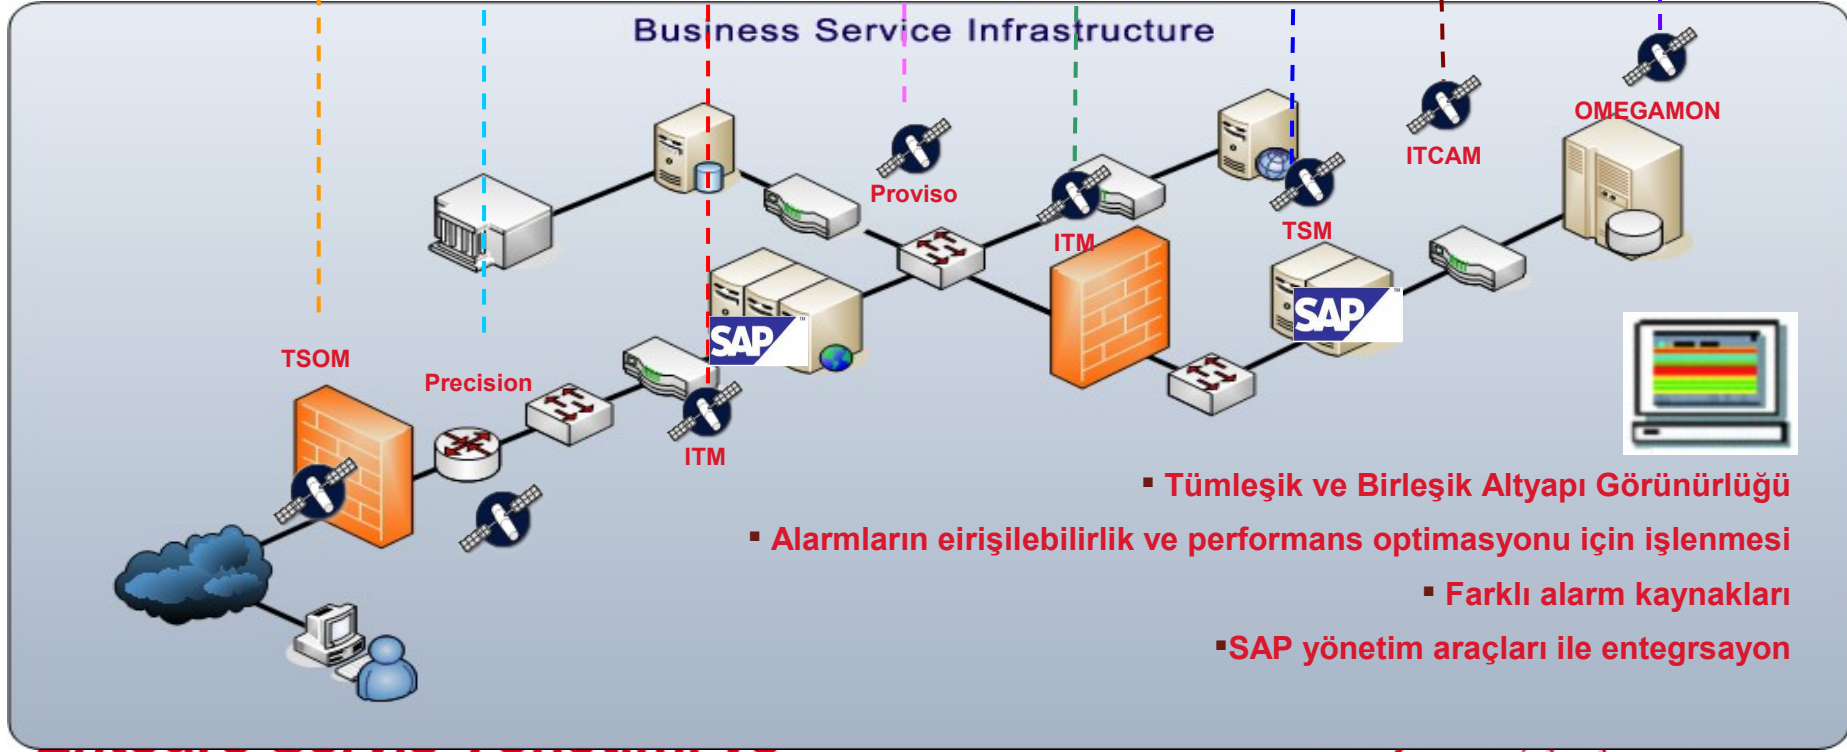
Business Service Infrastructure

OMEGAMON

ITCAM

Proviso

ITM

TSM

SAP

SAP

TSOM

Precision

ITM

▪ Tümleşik ve Birleşik Altyapı Görünürlüğü

▪ Alarmların eirişilebilirlik ve performans optimasyonu için işlenmesi

▪ Farklı alarm kaynakları

▪SAP yönetim araçları ile entegrsayon